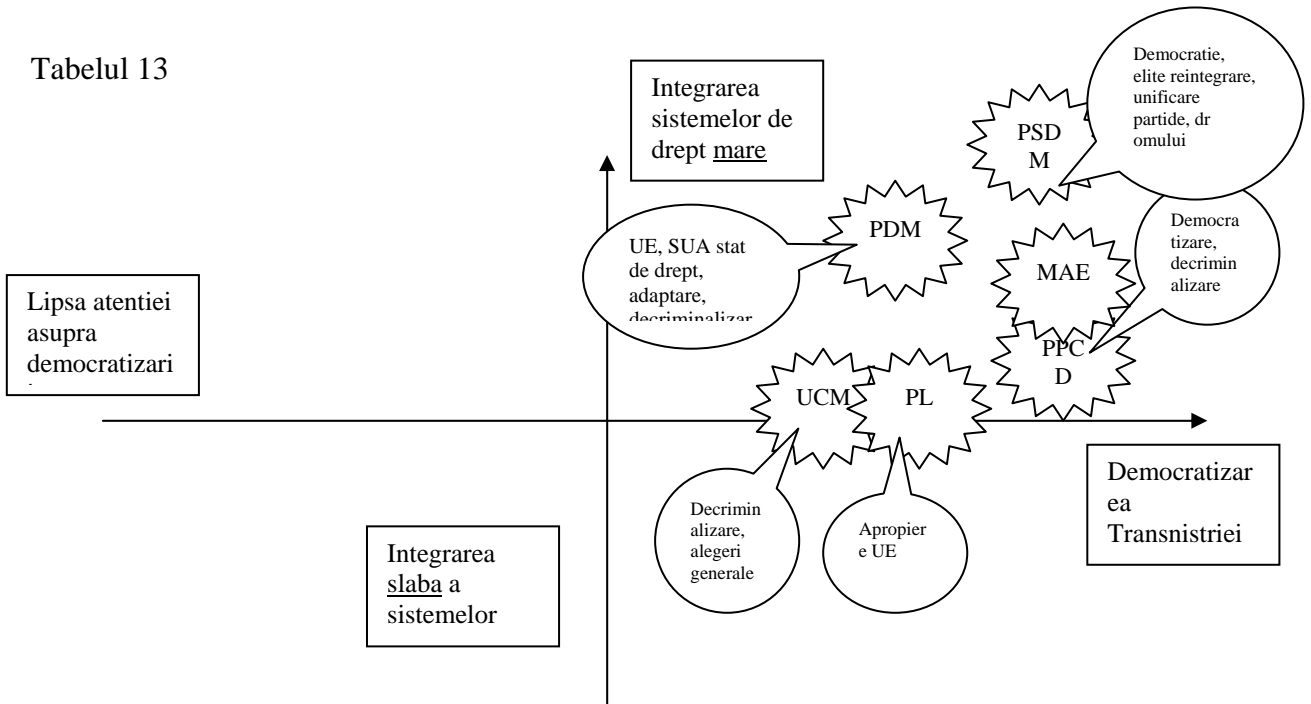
Tabelul 13

Integrarea sistemelor de drept mare

Democratie, elite reintegrare, unificare partide, dr omului

PSD M

PDM

UE, SUA stat de drept, adaptare, decriminalizar

Democra tizare, decrimin alizare

MAE

Lipsa atentiei asupra democratizari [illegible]

PPC D

UCM

PL

Democratizar ea Transnistriei

Decrimin alizare, alegeri generale

Apropier e UE

Integrarea slaba a sistemelor